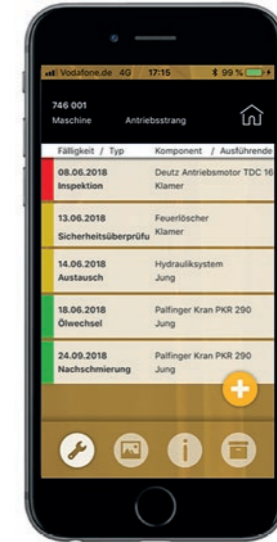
Vodafone.de 4G 17:15 99 %

746 001
Maschine Antriebsstrang

Fälligkeit / Typ Komponent / Ausführende

08.06.2018
Inspektion
Deutz Antriebsmotor TDC 16
Klamer

13.06.2018
Sicherheitsüberprüfu
Feuerlöscher
Klamer

14.06.2018
Austausch
Hydrauliksystem
Jung

18.06.2018
Ölwechsel
Palfinger Kran PKR 290
Jung

24.09.2018
Nachschmierung
Palfinger Kran PKR 290
Jung